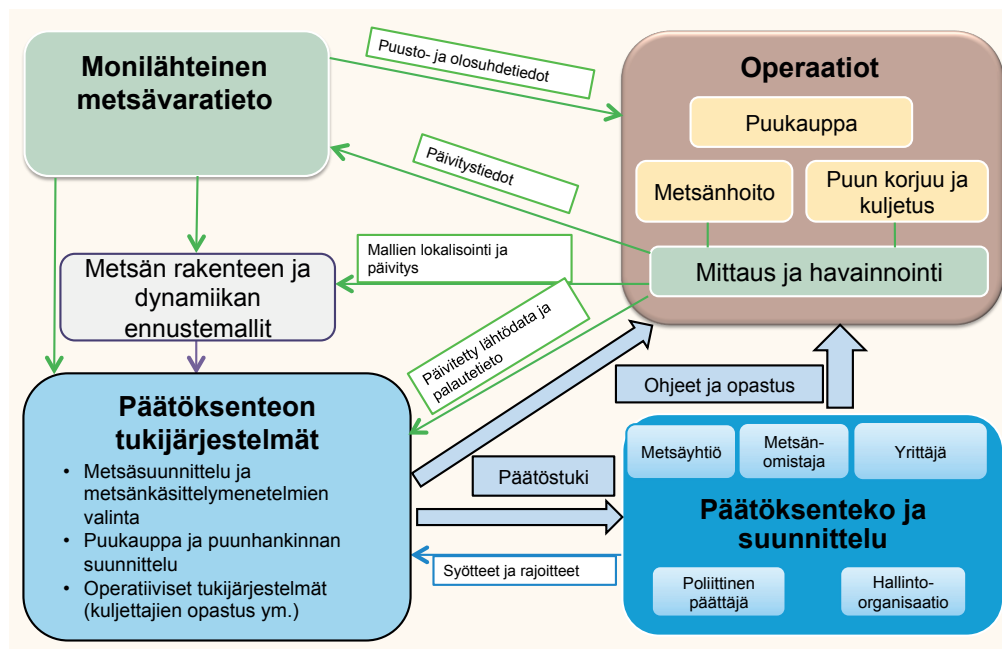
Monilähteinen metsävaratieto

Puusto- ja olosuhdetiedot

Operaatiot

Puukauppa

Päivitystiedot

Metsänhoito

Puun korjuu ja kuljetus

Mallien lokalisointi ja päivitys

Mittaus ja havainnointi

Metsän rakenteen ja dynamiikan ennustemallit

Päivitetty lähtödata ja palautetieto

Ohjeet ja opastus

Päätöksenteon tukijärjestelmät

- Metsäsuunnittelu ja metsänkäsittelymenetelmien valinta
- Puukauppa ja puunhankinnan suunnittelu
- Operatiiviset tukijärjestelmät (kuljettajien opastus ym.)

Päätöstuki

Metsäyhtiö

Metsänomistaja

Yrittäjä

Päätöksenteko ja suunnittelu

Syötteet ja rajoitteet

Poliittinen päättäjä

Hallinto-organisaatio